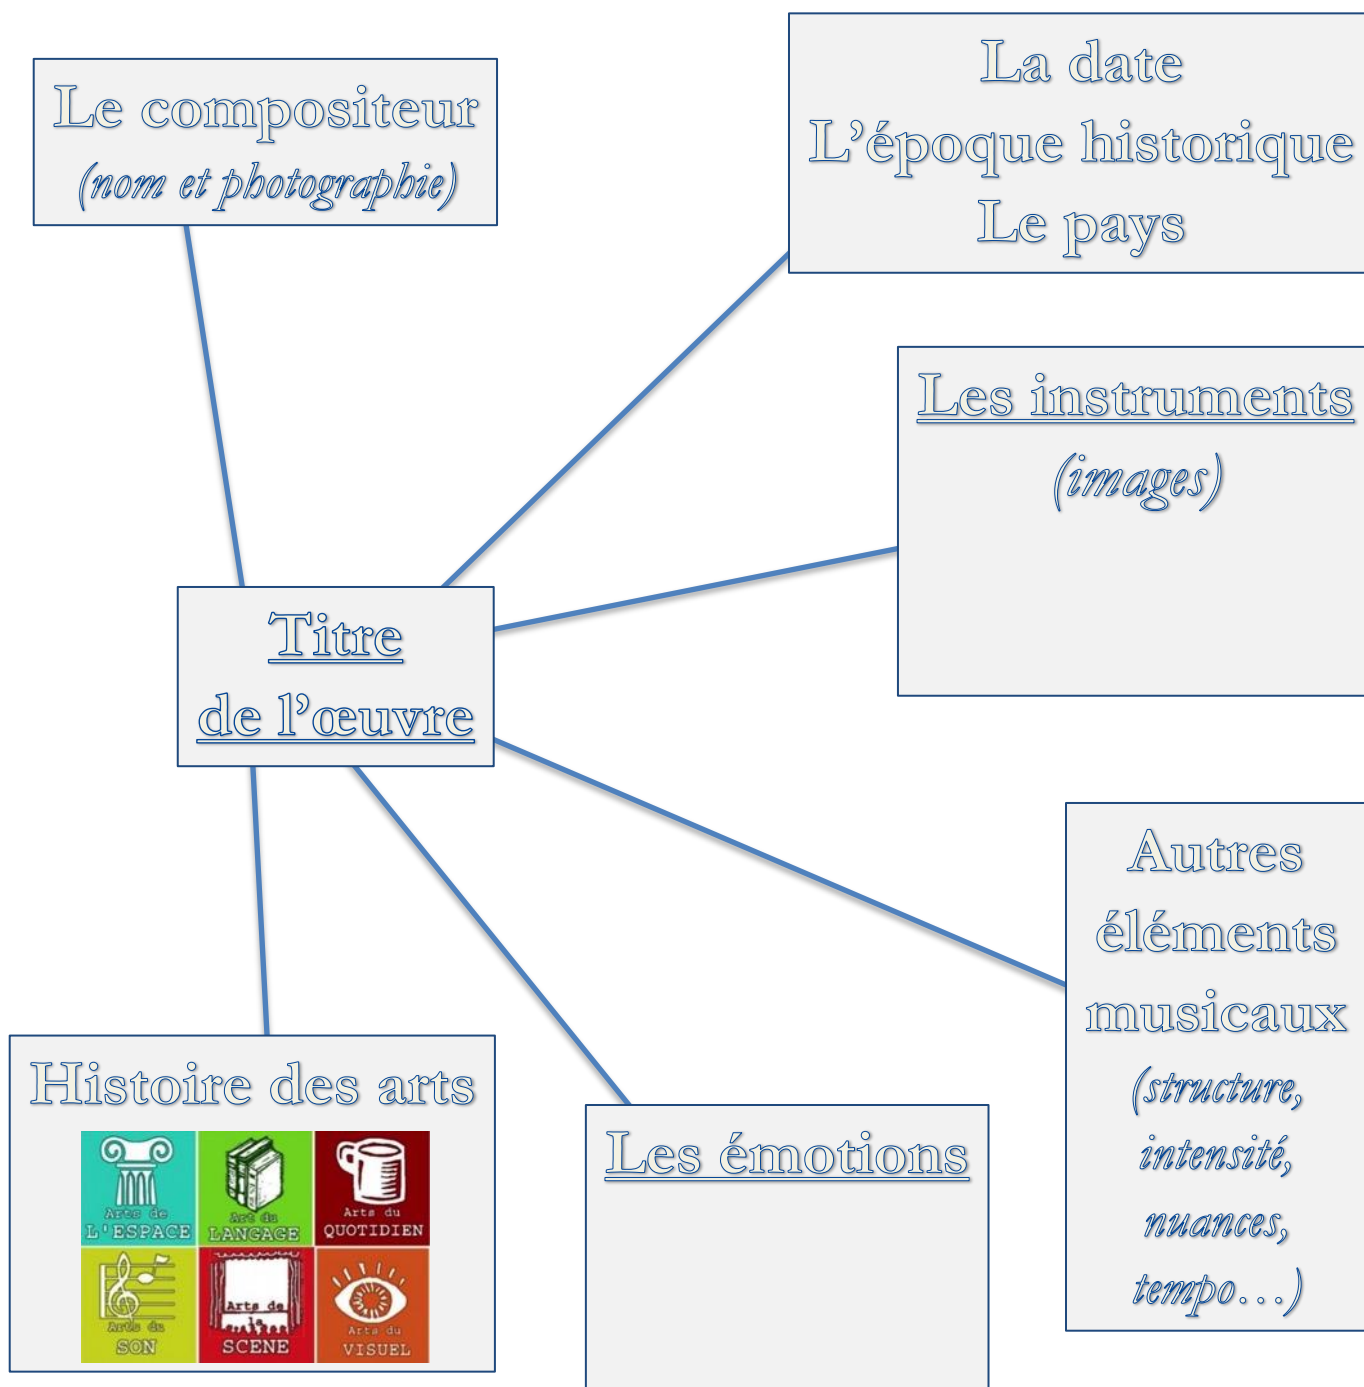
Le compositeur
(nom et photographie)

La date
L'époque historique
Le pays

Les instruments
(images)

Titre
de l'œuvre

Autres éléments musicaux
(structure, intensité, nuances, tempo…)

Histoire des arts

Arts de L'ESPACE
Art du LANGAGE
Arts du QUOTIDIEN
Arts du SON
Arts de la SCENE
Arts du VISUEL

Les émotions